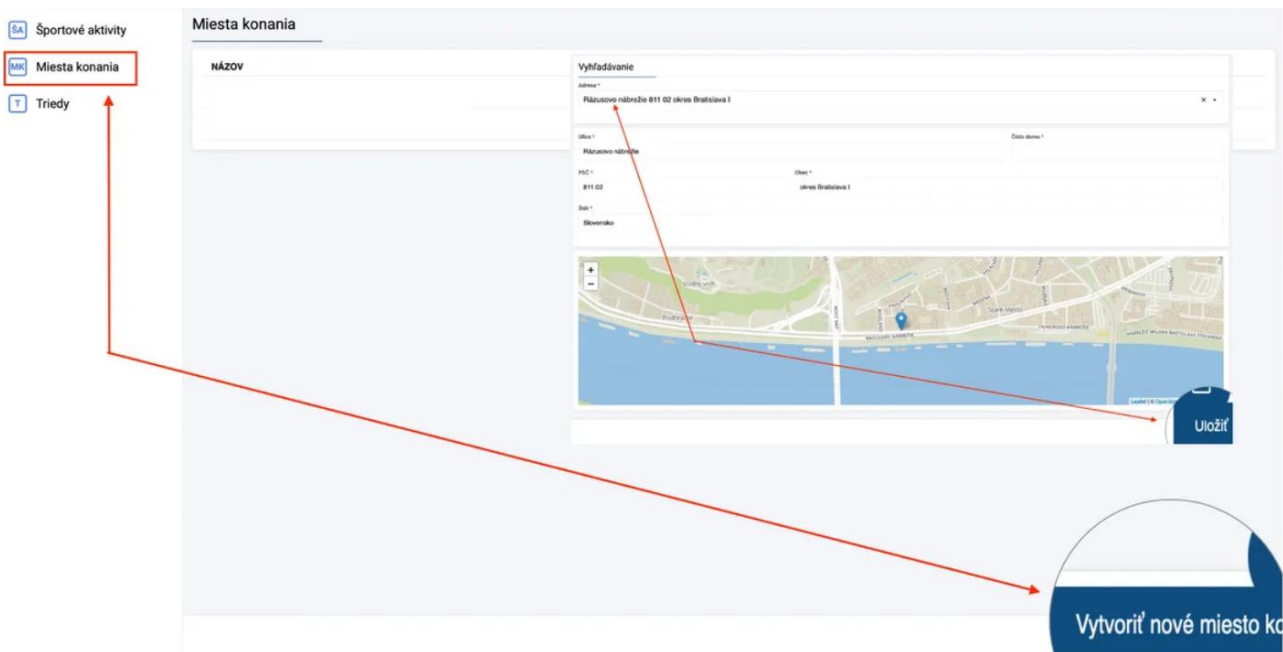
ŠA Športové aktivity
MK Miesta konania
T Triedy

Miesta konania

NÁZOV

Vyhľadávanie

Adresa *
Rázusovo nábrežie 811 02 okres Bratislava I

Ulica *
Rázusovo nábrežie

Číslo domu *

PSČ *
811 02

Obec *
okres Bratislava I

Štát *
Slovensko

Vodný vrch
Podhradie
Staré Mesto
Leaflet | © OpenStreetMap

Uložiť

Vytvoriť nové miesto ko